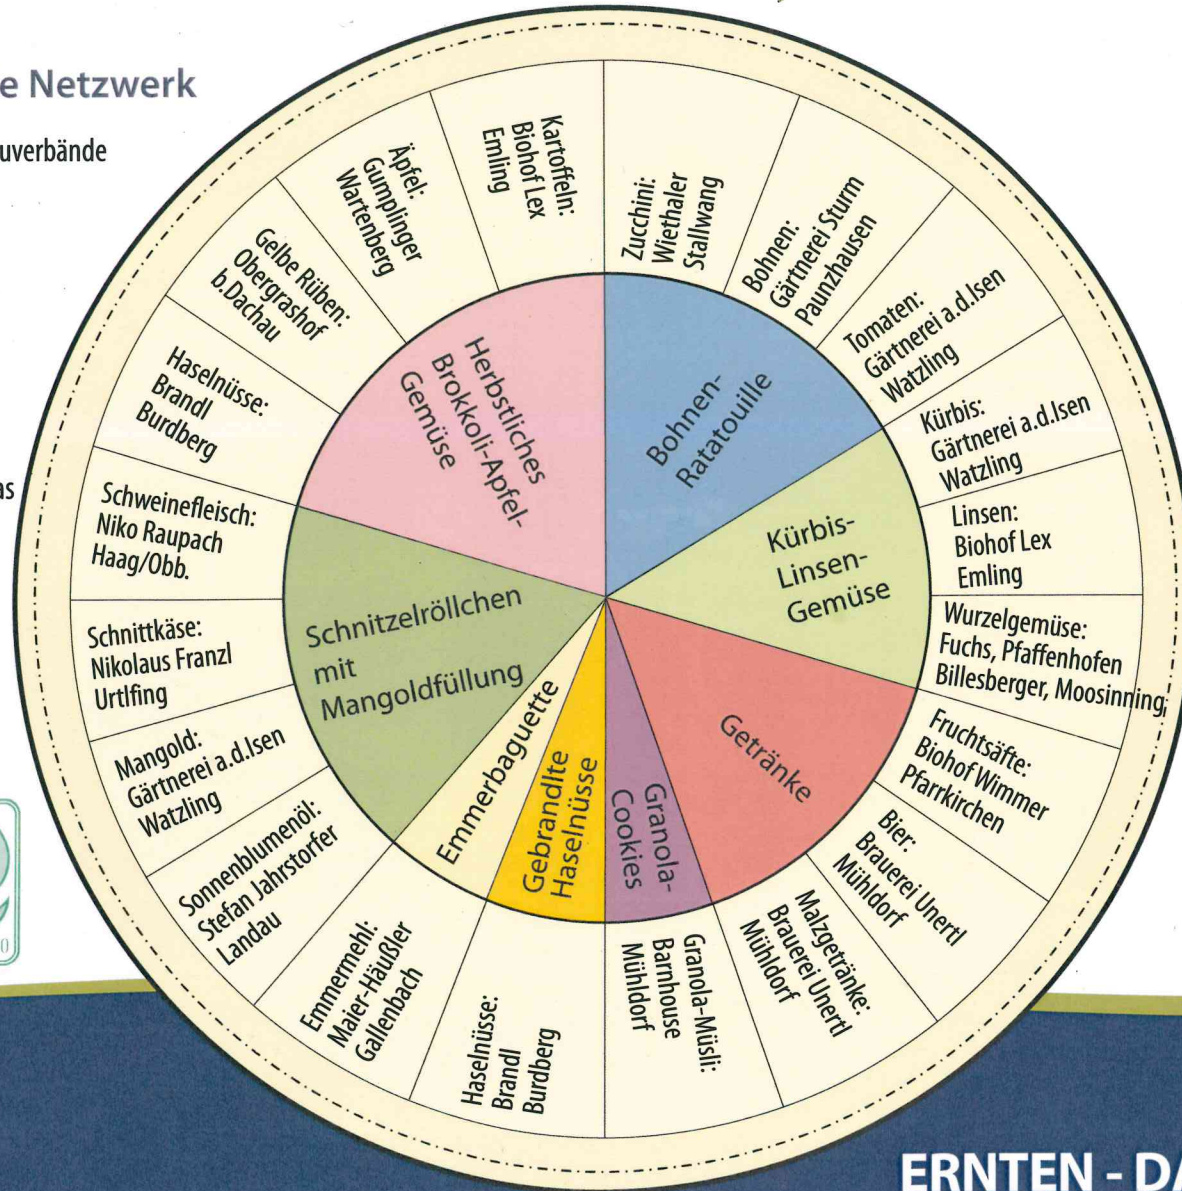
e Netzwerk

uverbände

as

Kartoffeln: Biohof Lex Emling

Zucchini: Wiethaler Stallwang

Bohnen: Gärtnerei Sturm Paunzhausen

Tomaten: Gärtnerei a.d.Isen Watzling

Kürbis: Gärtnerei a.d.Isen Watzling

Linsen: Biohof Lex Emling

Wurzelgemüse: Fuchs, Pfaffenhofen Billesberger, Moosinning

Fruchtsäfte: Biohof Wimmer Pfarrkirchen

Bier: Brauerei Unertl Mühldorf

Malzgetränke: Brauerei Unertl Mühldorf

Granola-Müsli: Barnhouse Mühldorf

Haselnüsse: Brandl Burdberg

Emmermehl: Maier-Häußler Gallenbach

Sonnenblumenöl: Stefan Jahrstorfer Landau

Mangold: Gärtnerei a.d.Isen Watzling

Schnittkäse: Nikolaus Franzl Urtlfing

Schweinefleisch: Niko Raupach Haag/Obb.

Haselnüsse: Brandl Burdberg

Gelbe Rüben: Obergrashof b.Dachau

Äpfel: Gumplinger Wartenberg

Herbstliches Brokkoli-Apfel-Gemüse

Bohnen-Ratatouille

Kürbis-Linsen-Gemüse

Getränke

Granola-Cookies

Gebrandlte Haselnüsse

Emmerbaguette

Schnitzelröllchen mit Mangoldfüllung

ERNTEN - D